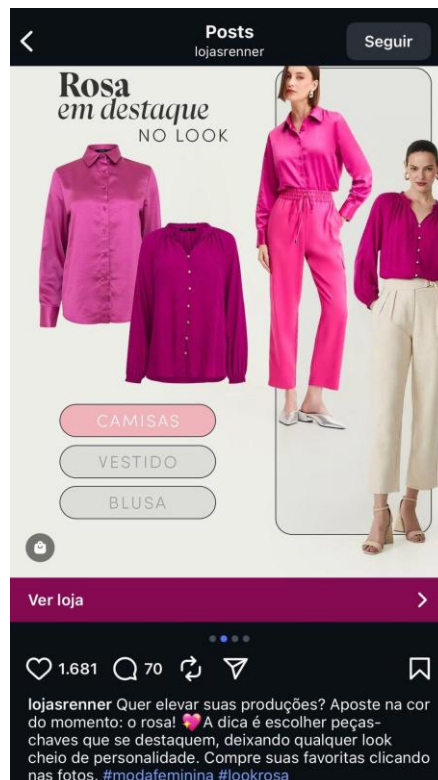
Posts
lojasrenner
Seguir

Rosa
em destaque
NO LOOK

CAMISAS
VESTIDO
BLUSA

Ver loja

1.681 70

lojasrenner Quer elevar suas produções? Aposte na cor do momento: o rosa! 💖A dica é escolher peças-chaves que se destaquem, deixando qualquer look cheio de personalidade. Compre suas favoritas clicando nas fotos. #modafeminina #lookrosa